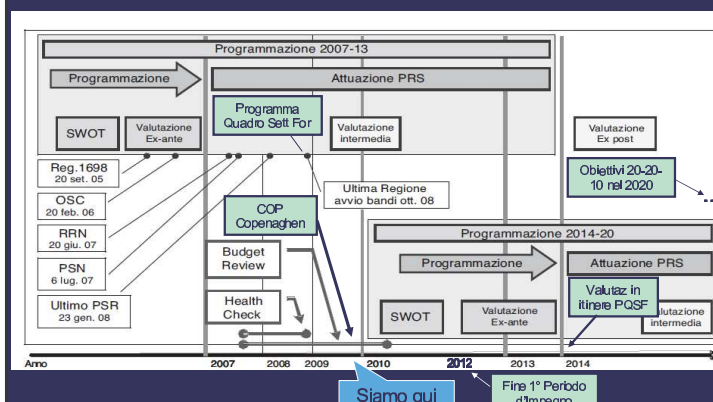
Programmazione 2007-13

Programmazione

Attuazione PRS

Programma Quadro Sett For

SWOT

Valutazione Ex-ante

Valutazione intermedia

Valutazione Ex post

Reg.1698 20 set. 05

Obiettivi 20-20-10 nel 2020

OSC 20 feb. 06

Ultima Regione avvio bandi ott. 08

COP Copenaghen

RRN 20 giu. 07

Programmazione 2014-20

PSN 6 lug. 07

Budget Review

Programmazione

Attuazione PRS

Ultimo PSR 23 gen. 08

Health Check

Valutaz in itinere PQSF

SWOT

Valutazione Ex-ante

Valutazione intermedia

Anno

2007

2008

2009

2010

2012

2013

2014

Siamo qui

Fine 1° Periodo d'Impegno